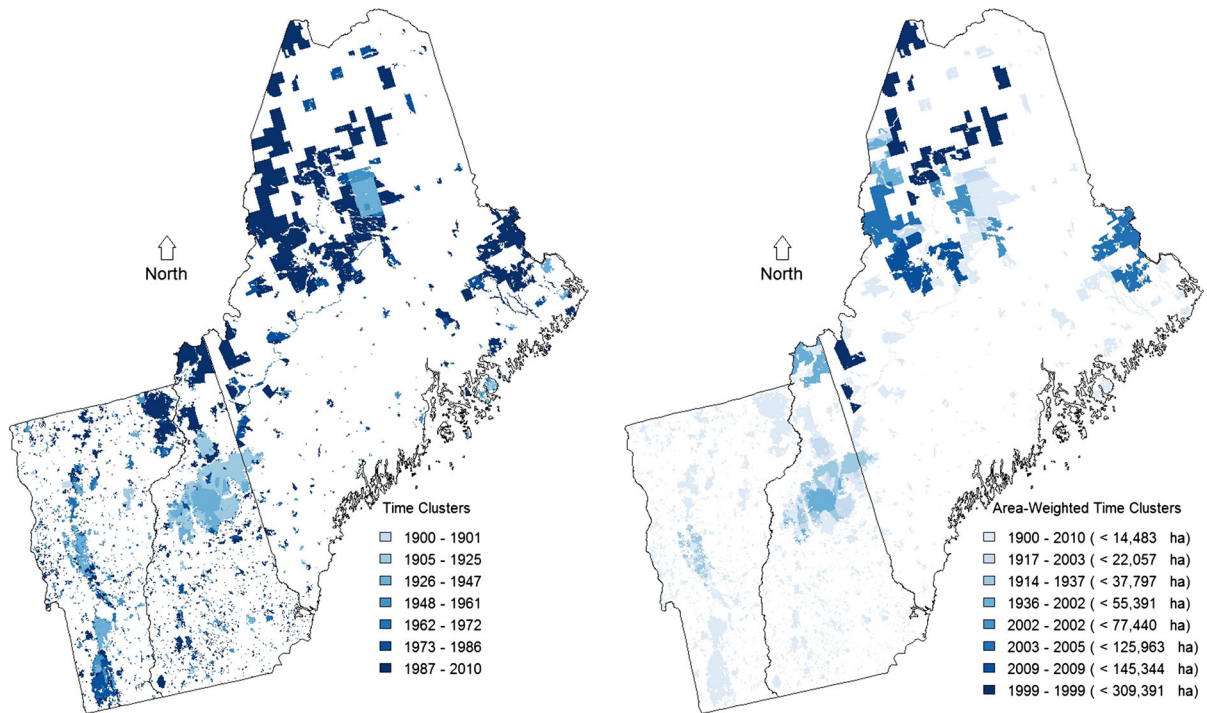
North

Time Clusters
1900 - 1901
1905 - 1925
1926 - 1947
1948 - 1961
1962 - 1972
1973 - 1986
1987 - 2010

North

Area-Weighted Time Clusters
1900 - 2010 ( < 14,483 ha)
1917 - 2003 ( < 22,057 ha)
1914 - 1937 ( < 37,797 ha)
1936 - 2002 ( < 55,391 ha)
2002 - 2002 ( < 77,440 ha)
2003 - 2005 ( < 125,963 ha)
2009 - 2009 ( < 145,344 ha)
1999 - 1999 ( < 309,391 ha)